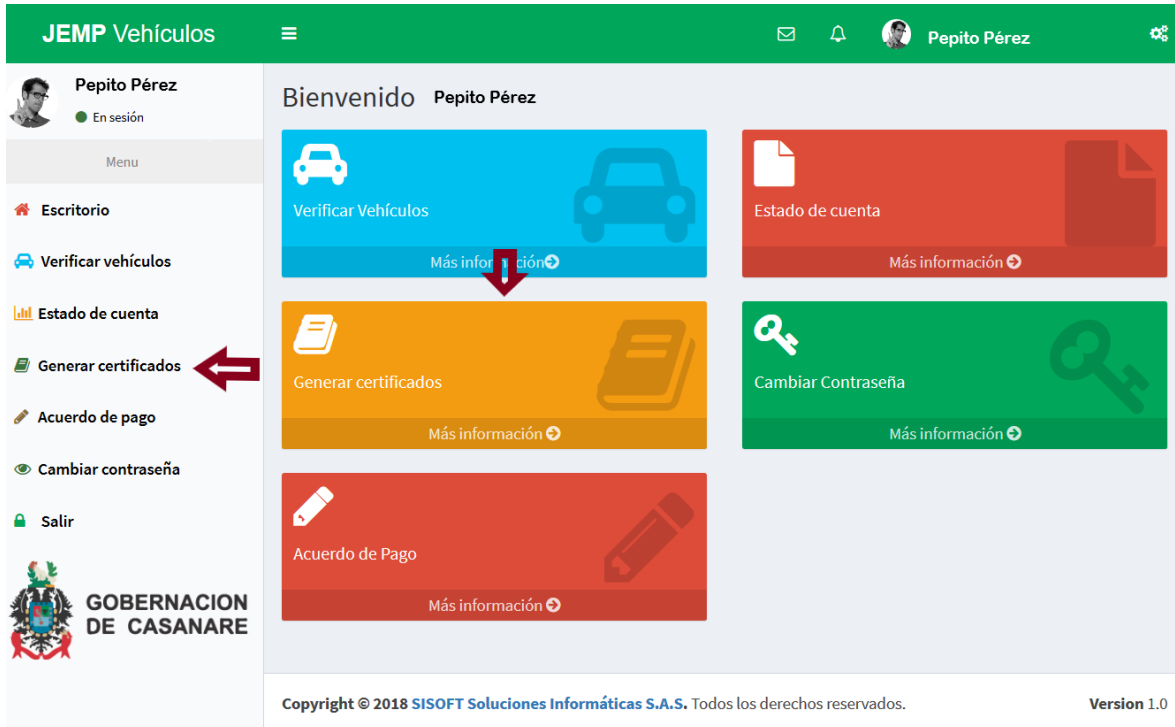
JEMP Vehículos

Pepito Pérez

Pepito Pérez
En sesión

Menu

Escritorio
Verificar vehículos
Estado de cuenta
Generar certificados
Acuerdo de pago
Cambiar contraseña
Salir

GOBERNACION DE CASANARE

Bienvenido Pepito Pérez

Verificar Vehículos
Más información

Estado de cuenta
Más información

Generar certificados
Más información

Cambiar Contraseña
Más información

Acuerdo de Pago
Más información

Copyright © 2018 SISOFT Soluciones Informáticas S.A.S. Todos los derechos reservados.

Version 1.0